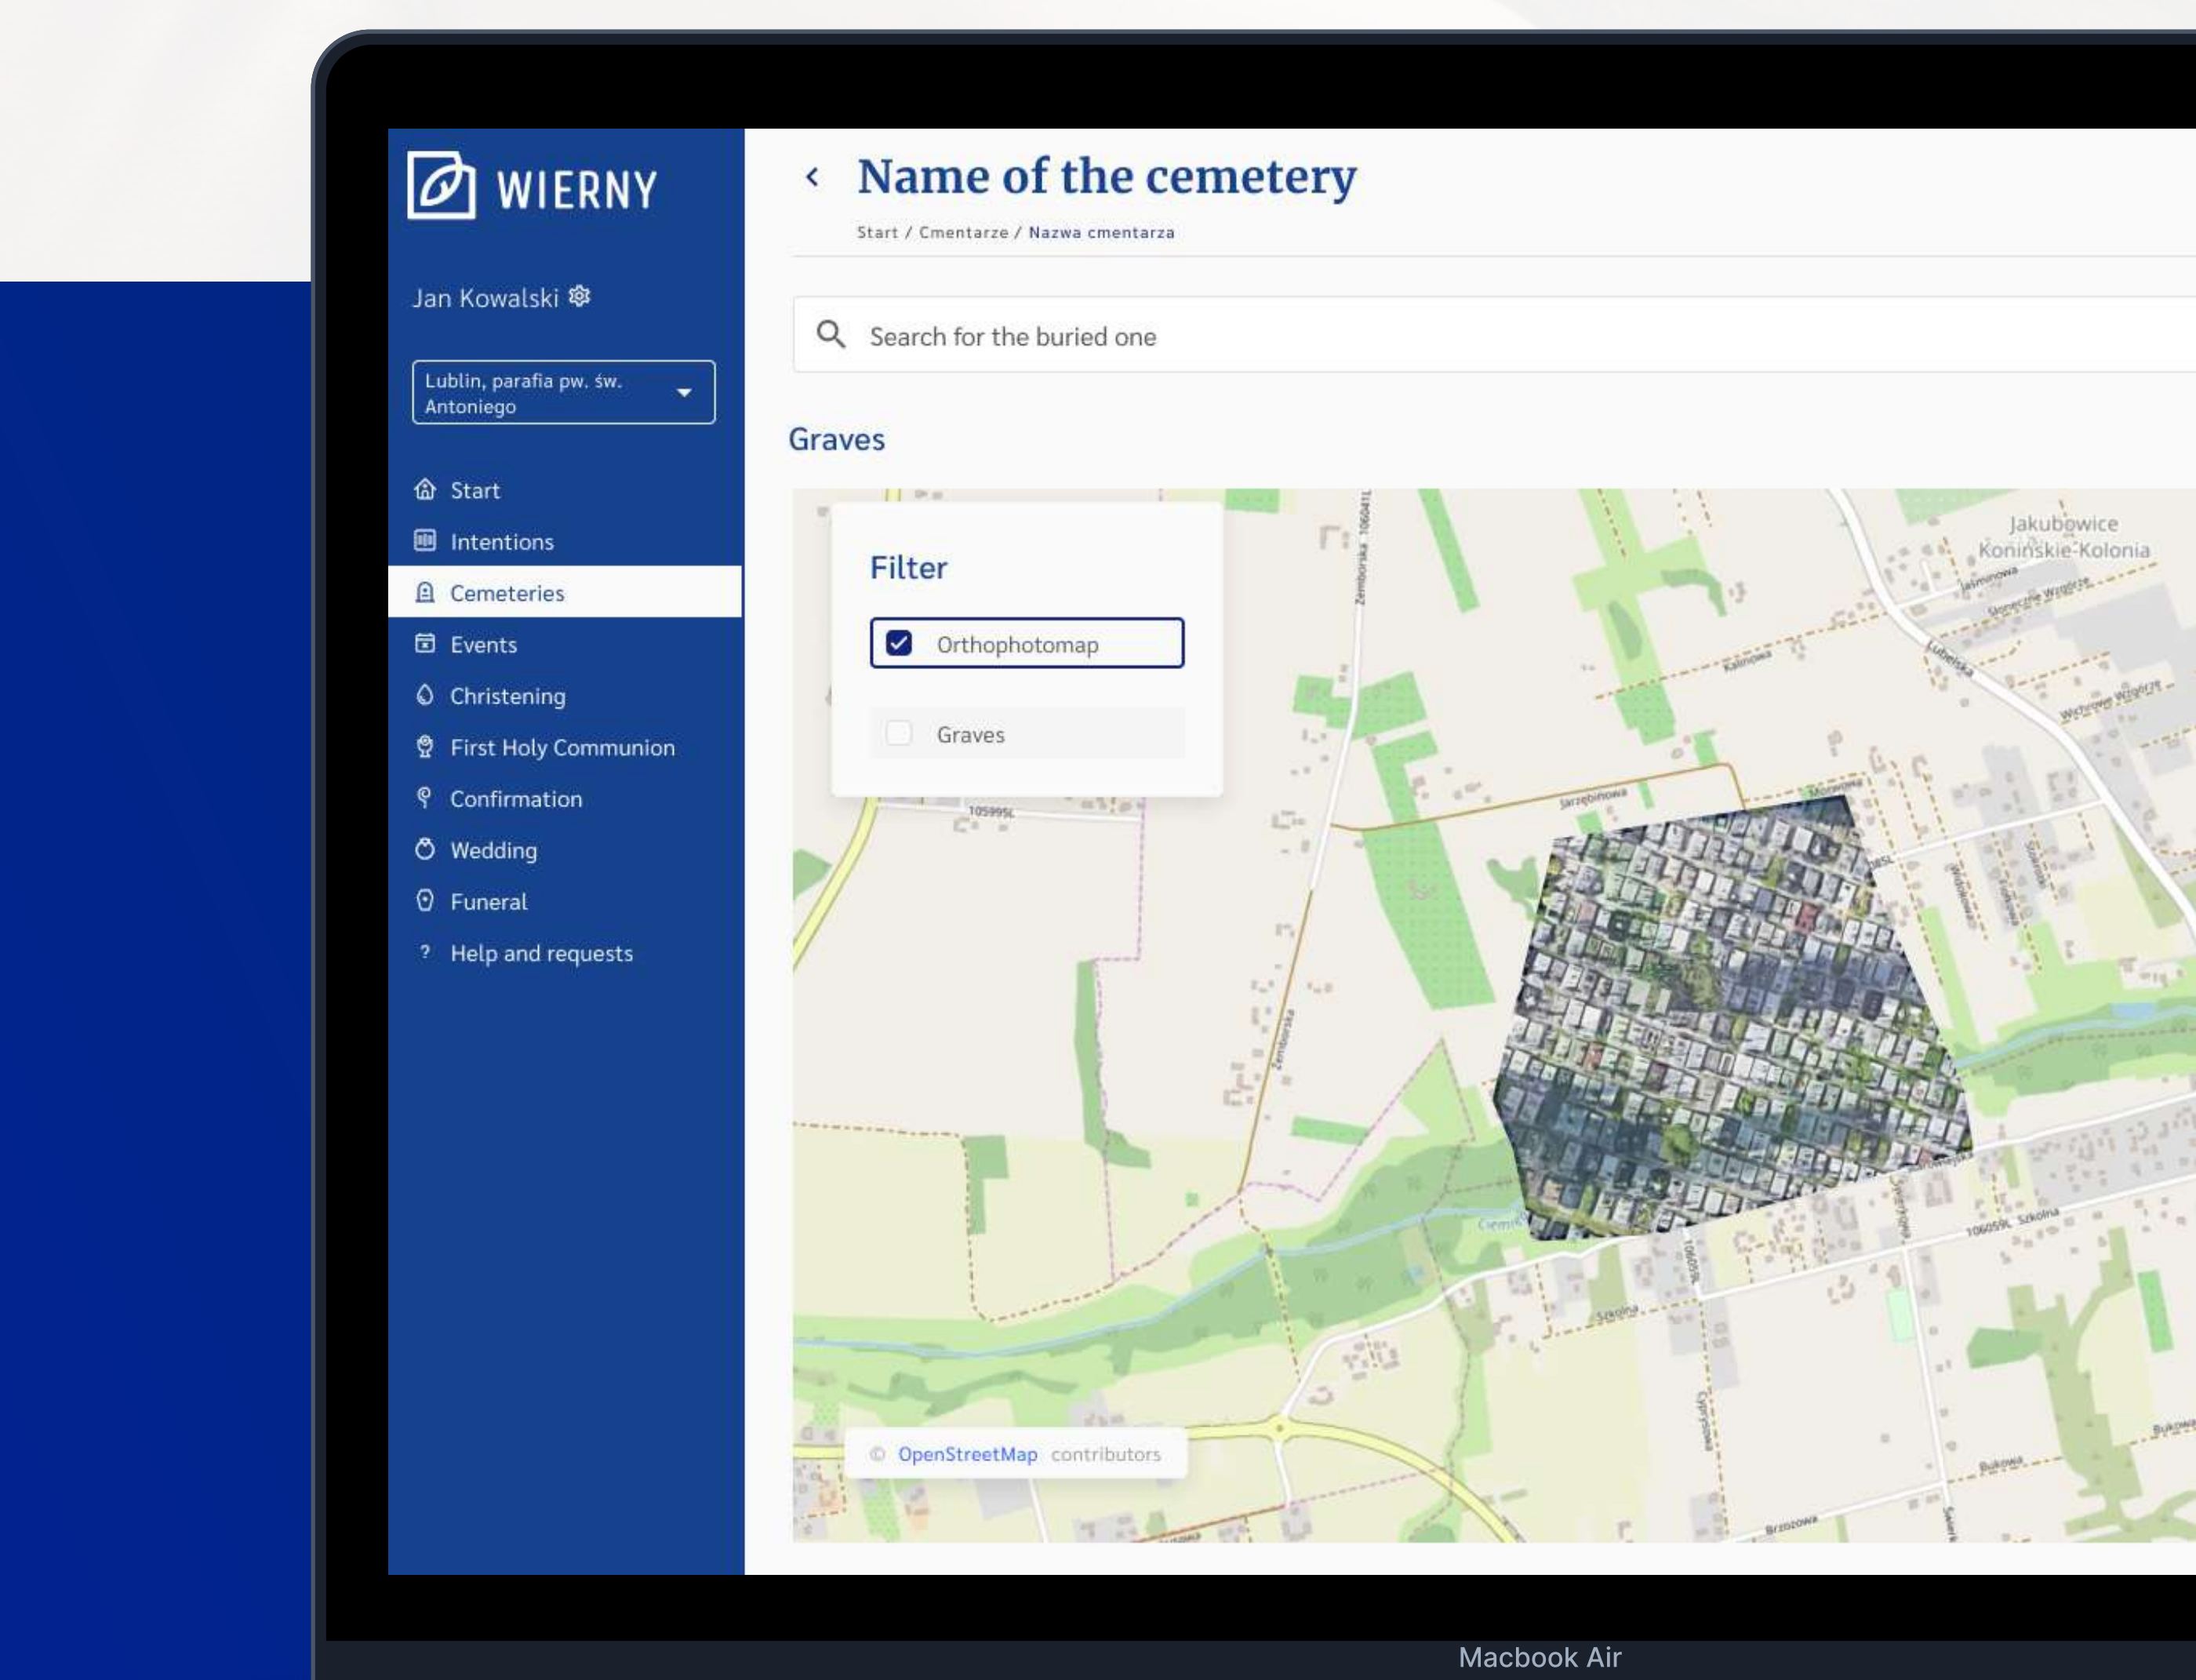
WIERNY

Jan Kowalski

Lublin, parafia pw. św. Antoniego

Start
Intentions
Cemeteries
Events
Christening
First Holy Communion
Confirmation
Wedding
Funeral
? Help and requests

‹ Name of the cemetery

Start / Cmentarze / Nazwa cmentarza

Search for the buried one

Graves

Filter

Orthophotomap

Graves

Jakubowice Konińskie-Kolonia

Jaśminowa

Słoneczne Wzgórze

Kalinowa

Lubelska

Wschodnie Wzgórze

Jarzębinowa

Żemborska

Szkolna

Bukowa

Brzozowa

Cyprysowa

© OpenStreetMap contributors

Macbook Air